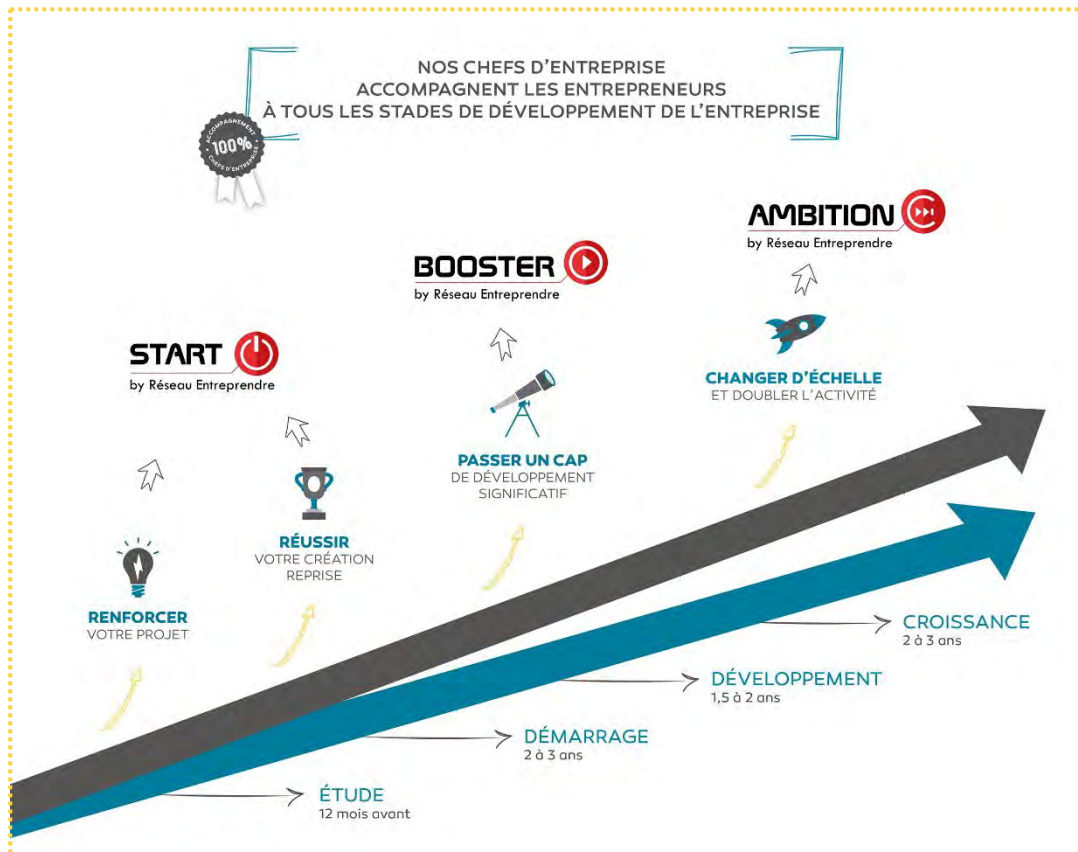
NOS CHEFS D'ENTREPRISE
ACCOMPAGNENT LES ENTREPRENEURS
À TOUS LES STADES DE DÉVELOPPEMENT DE L'ENTREPRISE

ACCOMPAGNEMENT 100% CHEFS D'ENTREPRISE

AMBITION
by Réseau Entreprendre

BOOSTER
by Réseau Entreprendre

START
by Réseau Entreprendre

CHANGER D'ÉCHELLE
ET DOUBLER L'ACTIVITÉ

PASSER UN CAP
DE DÉVELOPPEMENT
SIGNIFICATIF

RÉUSSIR
VOTRE CRÉATION
REPRISE

RENFORCER
VOTRE PROJET

CROISSANCE
2 à 3 ans

DÉVELOPPEMENT
1,5 à 2 ans

DÉMARRAGE
2 à 3 ans

ÉTUDE
12 mois avant